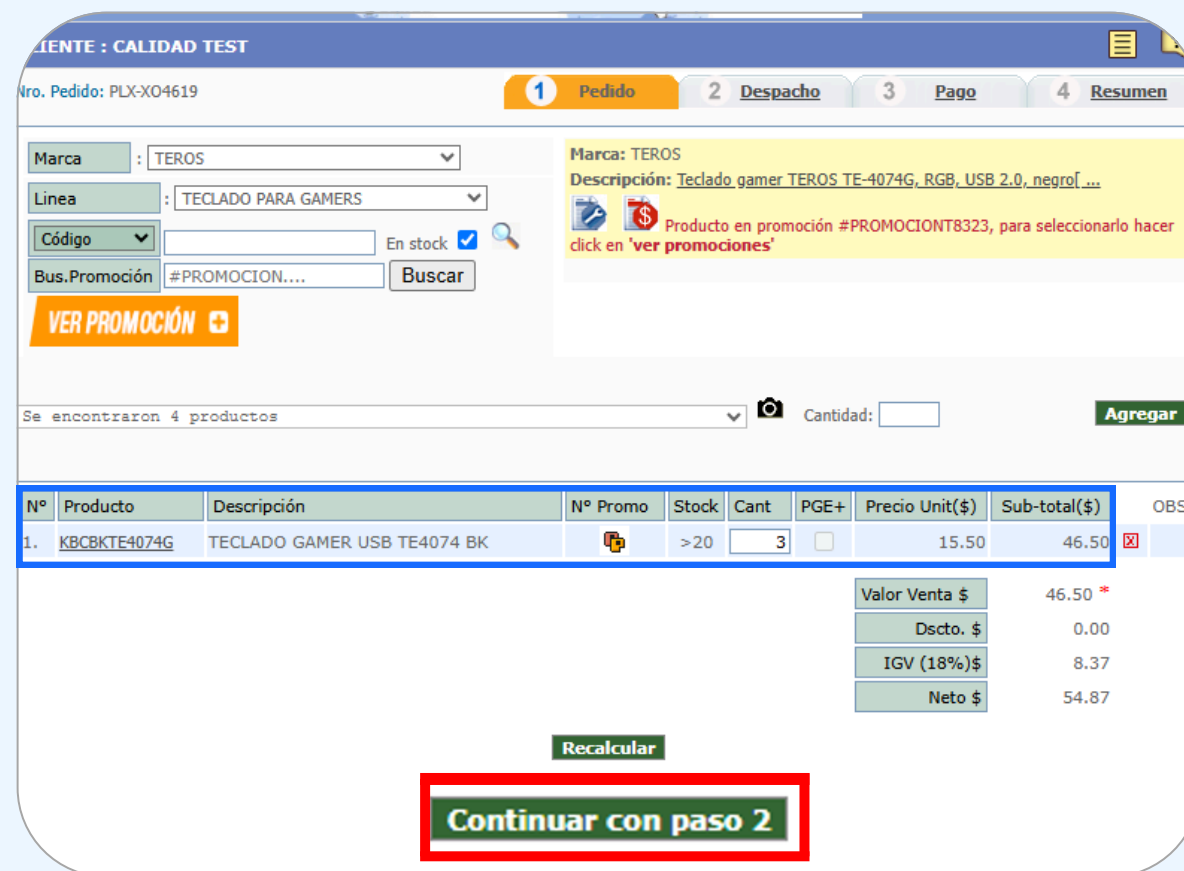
LIENTE : CALIDAD TEST

Nro. Pedido: PLX-XO4619

1 Pedido
2 Despacho
3 Pago
4 Resumen

Marca : TEROS
Linea : TECLADO PARA GAMERS
Código
En stock
Bus.Promoción #PROMOCION.... Buscar

VER PROMOCIÓN

Marca: TEROS
Descripción: Teclado gamer TEROS TE-4074G, RGB, USB 2.0, negro[ ...
Producto en promoción #PROMOCIONT8323, para seleccionarlo hacer click en 'ver promociones'

Se encontraron 4 productos
Cantidad:
Agregar

| Nº | Producto | Descripción | Nº Promo | Stock | Cant | PGE+ | Precio Unit($) | Sub-total($) | OBS |
|---|---|---|---|---|---|---|---|---|---|
| 1. | KBCBKTE4074G | TECLADO GAMER USB TE4074 BK | | >20 | 3 | | 15.50 | 46.50 | |

| | |
|---|---|
| Valor Venta $ | 46.50 * |
| Dscto. $ | 0.00 |
| IGV (18%)$ | 8.37 |
| Neto $ | 54.87 |

Recalcular

Continuar con paso 2